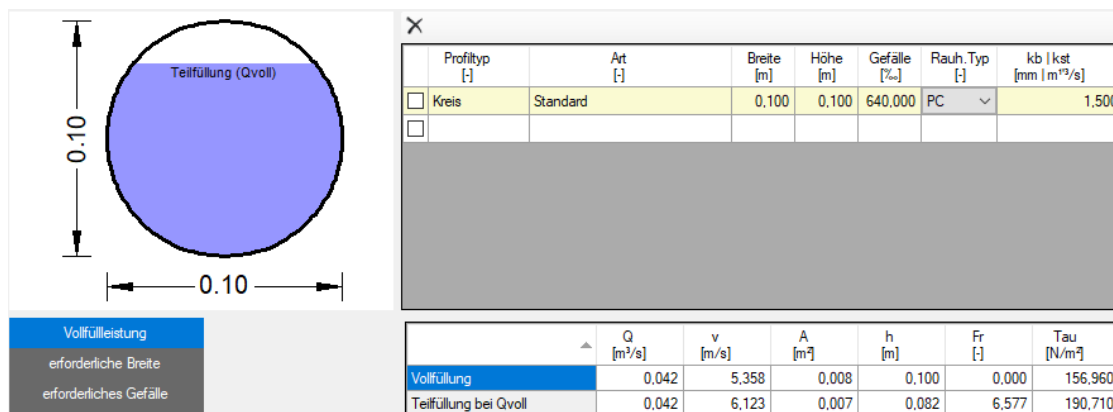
Teilfüllung (Qvoll)

0.10

0.10

Vollfülleistung
erforderliche Breite
erforderliches Gefälle

×

| | Profiltyp [-] | Art [-] | Breite [m] | Höhe [m] | Gefälle [‰] | Rauh.Typ [-] | kb \| kst [mm \| m$^{1/3}$/s] |
|---|---|---|---|---|---|---|---|
| ☐ | Kreis | Standard | 0,100 | 0,100 | 640,000 | PC | 1,500 |
| ☐ | | | | | | | |

| | Q [m³/s] | v [m/s] | A [m²] | h [m] | Fr [-] | Tau [N/m²] |
|---|---|---|---|---|---|---|
| Vollfüllung | 0,042 | 5,358 | 0,008 | 0,100 | 0,000 | 156,960 |
| Teilfüllung bei Qvoll | 0,042 | 6,123 | 0,007 | 0,082 | 6,577 | 190,710 |